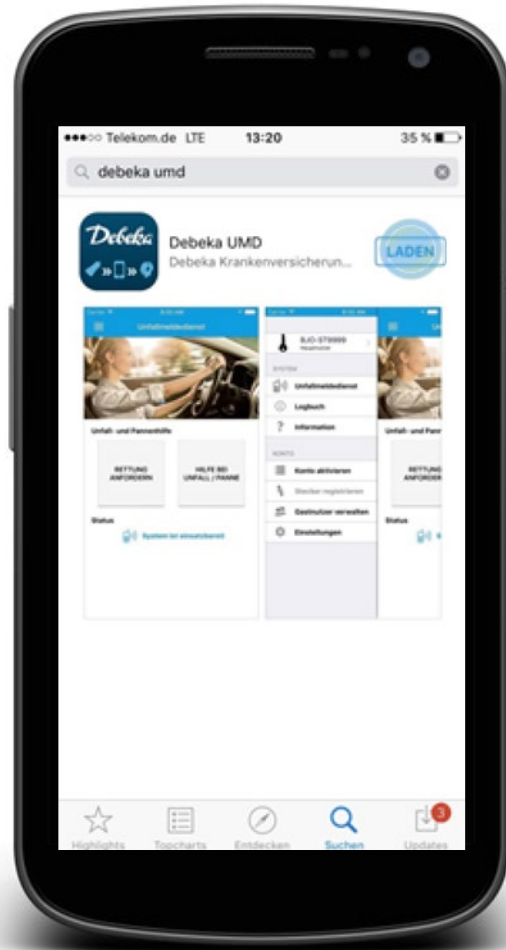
●●●○○ Telekom.de LTE 13:20 35 %

debeka umd

Debeka

Debeka UMD
Debeka Krankenversicherun...

LADEN

Unfallmeldedienst

Unfall- und Pannenhilfe

RETTUNG ANFORDERN

HILFE BEI UNFALL / PANNE

Status

System ist einsatzbereit

BJD-579999

SYSTEM

Unfallmeldedienst

Logbuch

Information

KONTO

Konto aktivieren

Stecker registrieren

Gastnutzer verwalten

Einstellungen

Unfall- und Pann

RETTUNG ANFORDERN

Status

Highlights Topcharts Entdecken Suchen Updates

3